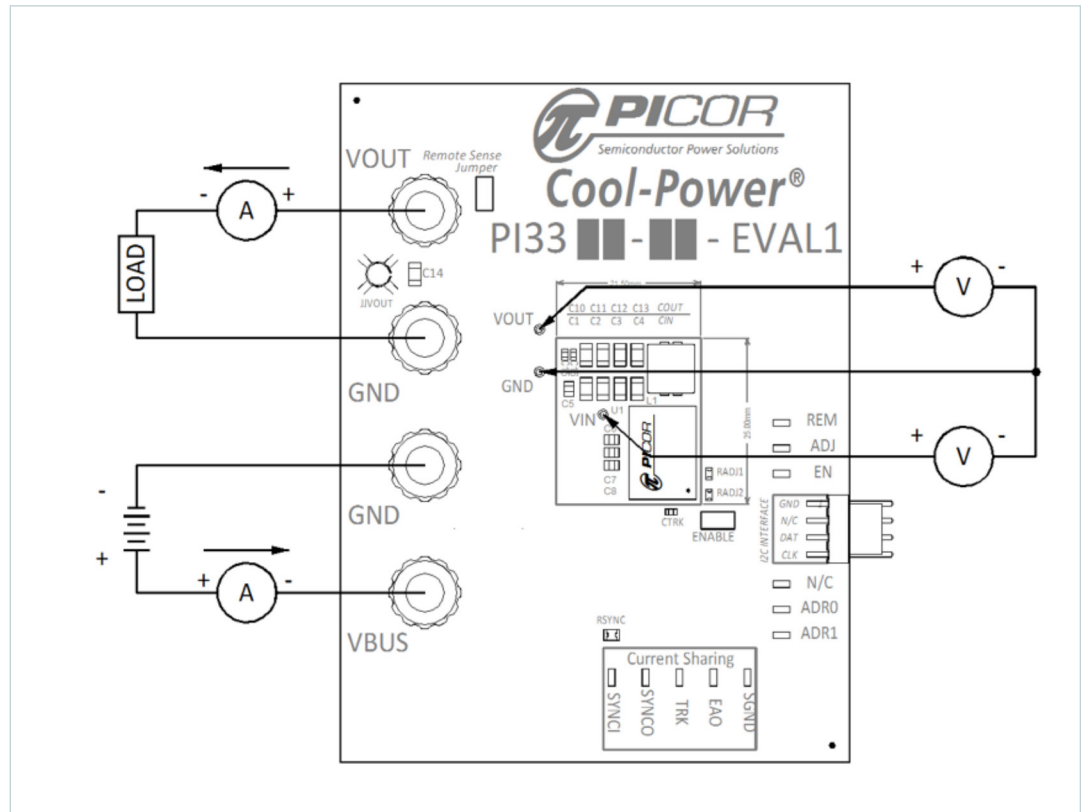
PICOR
Semiconductor Power Solutions
Cool-Power®
PI33 ██-██ - EVAL1

VOUT
Remote Sense Jumper
- A +
LOAD
C14
J1VOUT
GND
GND
VBUS
-
+
+ A -

21.50mm
C10 C11 C12 C13 COUT
C1 C2 C3 C4 CIN
VOUT
GND
C5
L1
U1
VIN
25.00mm
PICOR
C7
C8
RADJ1
RADJ2
CTRK
ENABLE

+ V -
+ V -
REM
ADJ
EN
I2C INTERFACE
GND
N/C
DAT
CLK
N/C
ADR0
ADR1
RSYNC
Current Sharing
SYNCI
SYNCO
TRK
EAO
SGND